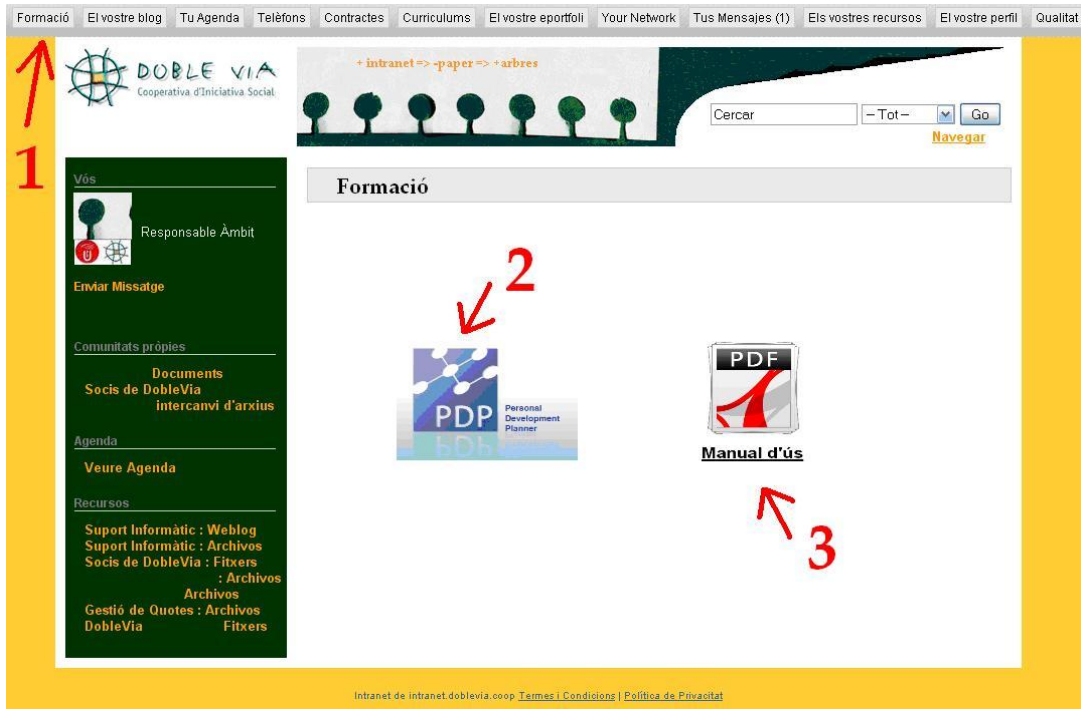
Formació | El vostre blog | Tu Agenda | Telèfons | Contractes | Curriculums | El vostre eportfoli | Your Network | Tus Mensajes (1) | Els vostres recursos | El vostre perfil | Qualitat

1

DOBLE VIA
Cooperativa d'Iniciativa Social

+ intranet => -paper => + arbres

Cercar
– Tot –
Go
Navegar

Vós

Responsable Àmbit

Enviar Missatge

Comunitats pròpies
Documents
Socis de DobleVia
intercanvi d'arxius

Agenda
Veure Agenda

Recursos
Suport Informàtic : Weblog
Suport Informàtic : Archivos
Socis de DobleVia : Fitxers
: Archivos
Archivos
Gestió de Quotes : Archivos
DobleVia
Fitxers

Formació

2

PDP
Personal Development Planner

PDF

Manual d'ús

3

Intranet de intranet.doblevia.coop Termes i Condicions | Política de Privacitat